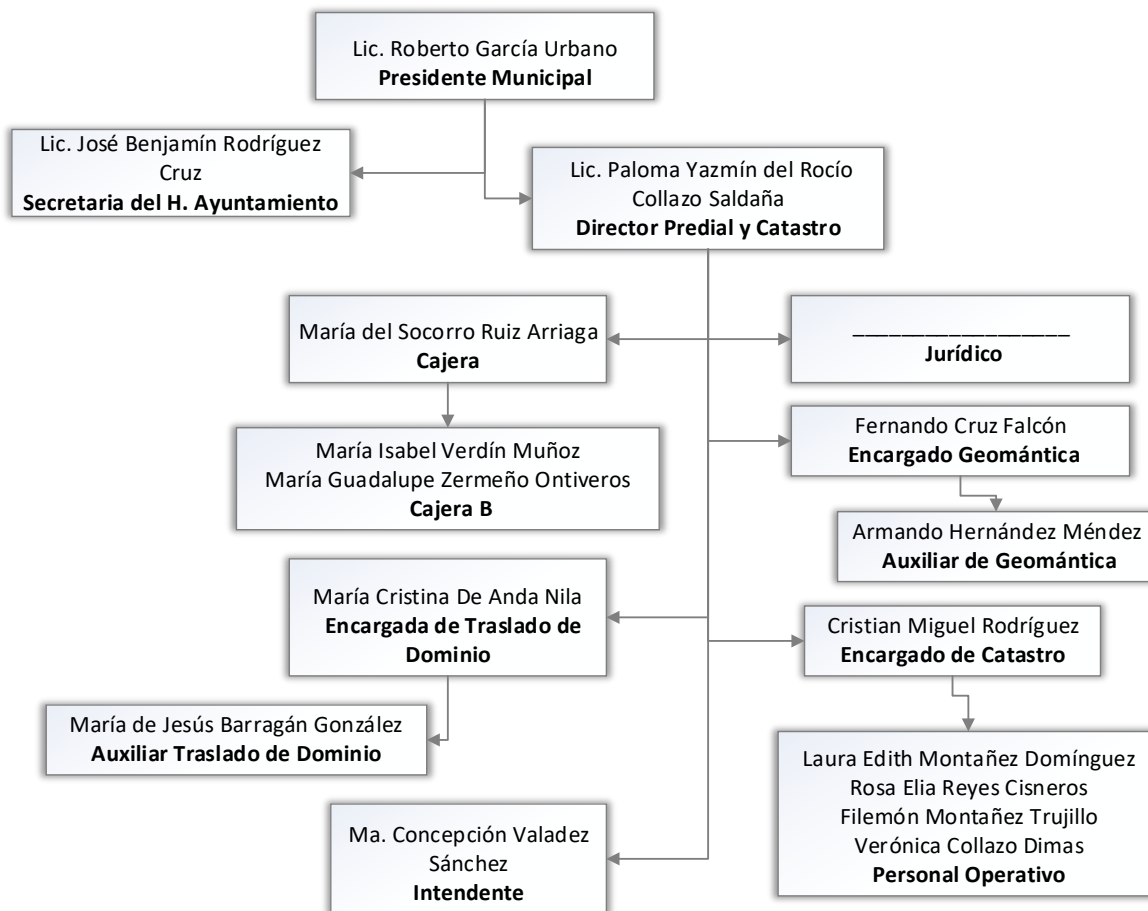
Lic. Roberto García Urbano
**Presidente Municipal**

Lic. José Benjamín Rodríguez Cruz
**Secretaria del H. Ayuntamiento**

Lic. Paloma Yazmín del Rocío Collazo Saldaña
**Director Predial y Catastro**

María del Socorro Ruiz Arriaga
**Cajera**

____________________
**Jurídico**

María Isabel Verdín Muñoz
María Guadalupe Zermeño Ontiveros
**Cajera B**

Fernando Cruz Falcón
**Encargado Geomántica**

Armando Hernández Méndez
**Auxiliar de Geomántica**

María Cristina De Anda Nila
**Encargada de Traslado de Dominio**

Cristian Miguel Rodríguez
**Encargado de Catastro**

María de Jesús Barragán González
**Auxiliar Traslado de Dominio**

Laura Edith Montañez Domínguez
Rosa Elia Reyes Cisneros
Filemón Montañez Trujillo
Verónica Collazo Dimas
**Personal Operativo**

Ma. Concepción Valadez Sánchez
**Intendente**